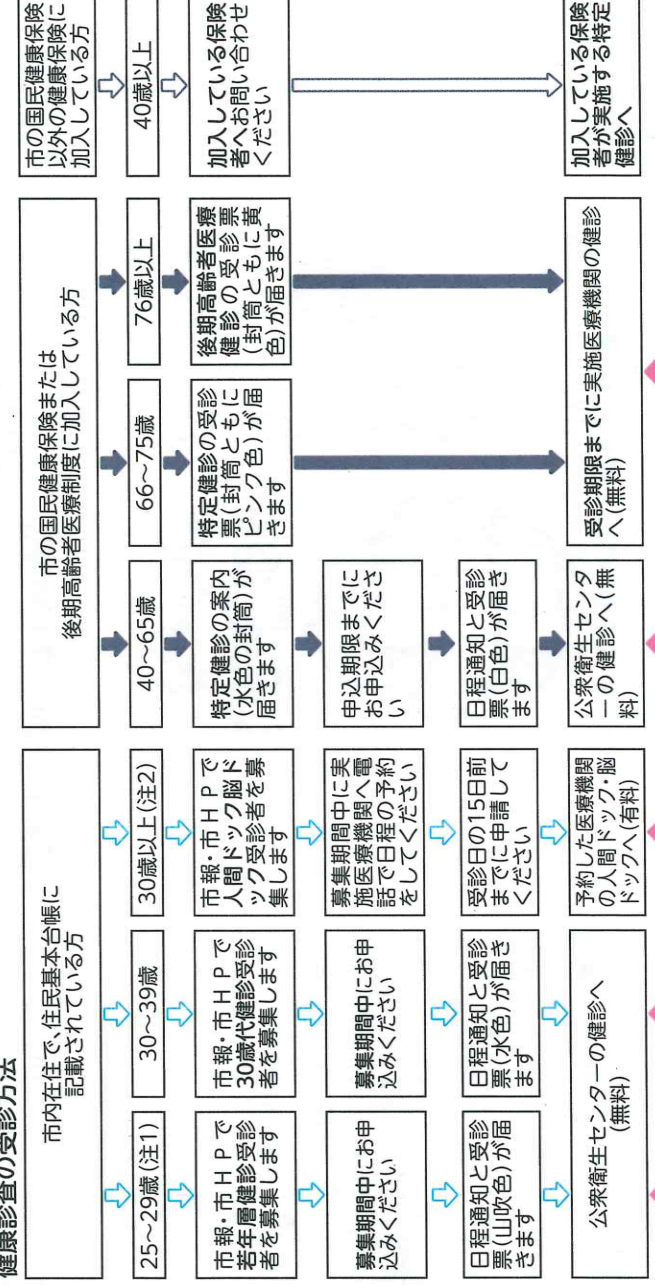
健康診査の受診方法

市内在住で、住民基本台帳に記載されている方

25～29歳（注1）

市報・市ＨＰで若年層健診受診者を募集します

募集期間中にお申込みください

日程通知と受診票（山吹色）が届きます

公衆衛生センターの健診へ（無料）

30～39歳

市報・市ＨＰで30歳代健診受診者を募集します

募集期間中にお申込みください

日程通知と受診票（水色）が届きます

30歳以上（注2）

市報・市ＨＰで人間ドック脳ドック受診者を募集します

募集期間中に実施医療機関へ電話で日程の予約をしてください

受診日の15日前までに申請してください

予約した医療機関の人間ドック・脳ドックへ（有料）

市の国民健康保険または後期高齢者医療制度に加入している方

40～65歳

特定健診の案内（水色の封筒）が届きます

申込期限までにお申込みください

日程通知と受診票（白色）が届きます

公衆衛生センターの健診へ（無料）

66～75歳

特定健診の受診票（封筒ともにピンク色）が届きます

76歳以上

後期高齢者医療健診の受診票（封筒ともに黄色）が届きます

受診期限までに実施医療機関の健診へ（無料）

市の国民健康保険以外の健康保険に加入している方

40歳以上

加入している保険者へお問い合わせください

加入している保険者が実施する特定健診へ